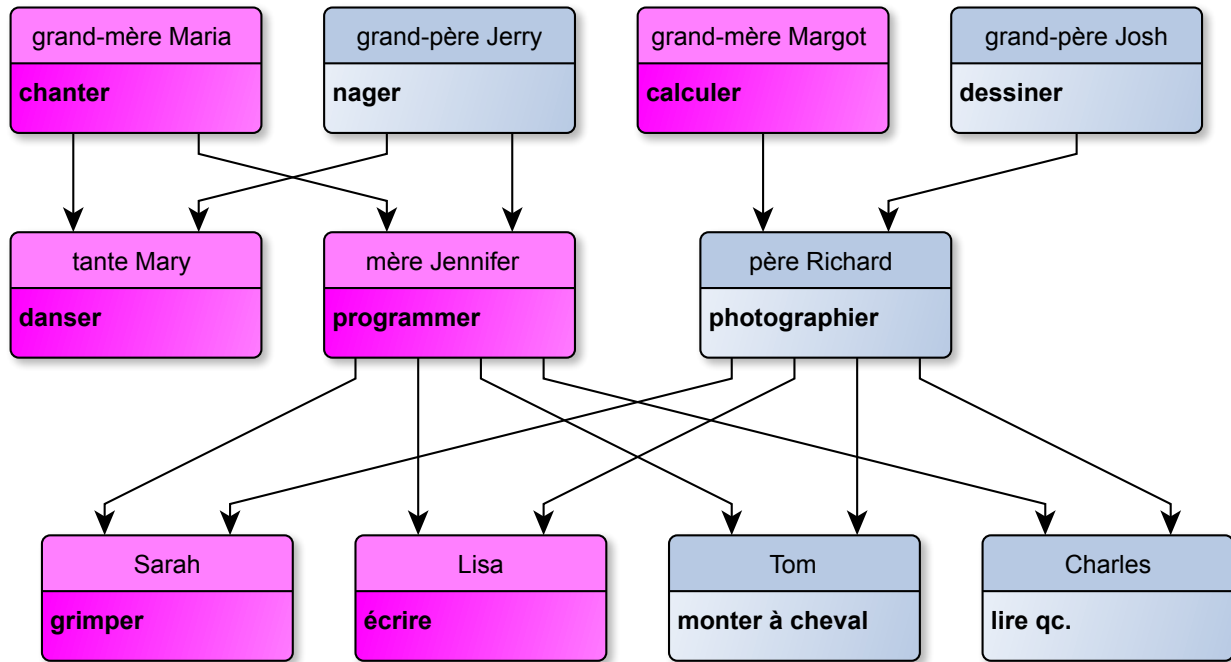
grand-mère Maria
chanter

grand-père Jerry
nager

grand-mère Margot
calculer

grand-père Josh
dessiner

tante Mary
danser

mère Jennifer
programmer

père Richard
photographier

Sarah
grimper

Lisa
écrire

Tom
monter à cheval

Charles
lire qc.